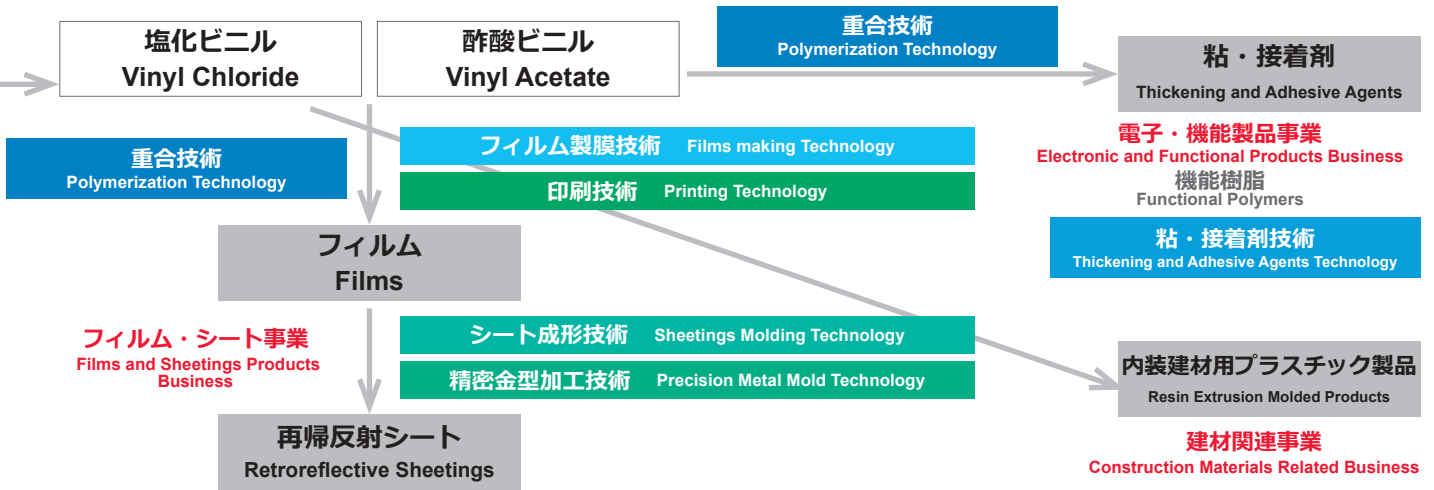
塩化ビニル
Vinyl Chloride

酢酸ビニル
Vinyl Acetate

重合技術
Polymerization Technology

粘・接着剤
Thickening and Adhesive Agents

フィルム製膜技術 Films making Technology

印刷技術 Printing Technology

重合技術
Polymerization Technology

電子・機能製品事業
Electronic and Functional Products Business

機能樹脂
Functional Polymers

粘・接着剤技術
Thickening and Adhesive Agents Technology

フィルム
Films

フィルム・シート事業
Films and Sheetings Products Business

シート成形技術 Sheetings Molding Technology

精密金型加工技術 Precision Metal Mold Technology

内装建材用プラスチック製品
Resin Extrusion Molded Products

建材関連事業
Construction Materials Related Business

再帰反射シート
Retroreflective Sheetings